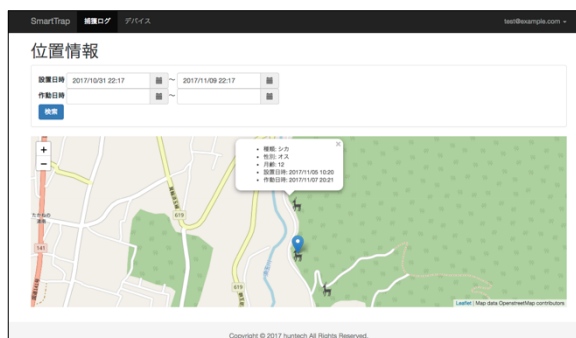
SmartTrap 捕獲ログ デバイス test@example.com ▾

位置情報

設置日時 2017/10/31 22:17 ~ 2017/11/09 22:17
作動日時 ~
検索

+
−

• 種類: シカ
• 性別: オス
• 月齢: 12
• 設置日時: 2017/11/05 10:20
• 作動日時: 2017/11/07 20:21

×

619
619
141

Leaflet | Map data OpenstreetMap contributors

Copyright © 2017 huntech All Rights Reserved.